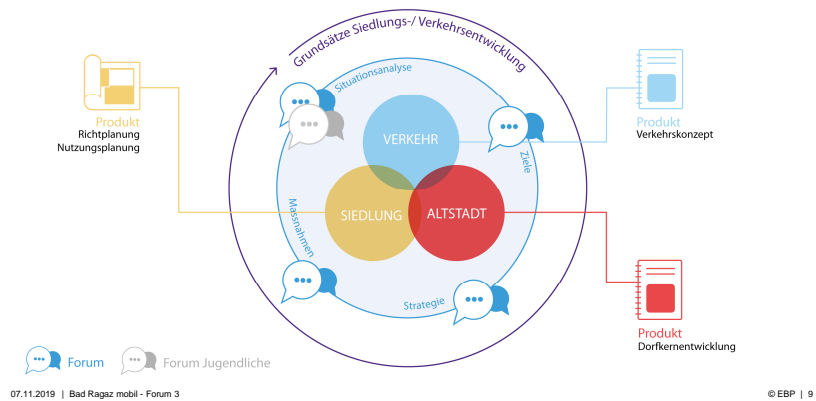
Grundsätze Siedlungs-/ Verkehrsentwicklung

Situationsanalyse

Ziele

Strategie

Massnahmen

VERKEHR

SIEDLUNG

ALTSTADT

Produkt
Richtplanung
Nutzungsplanung

Produkt
Verkehrskonzept

Produkt
Dorfkernentwicklung

Forum

Forum Jugendliche

07.11.2019 | Bad Ragaz mobil - Forum 3

© EBP | 9